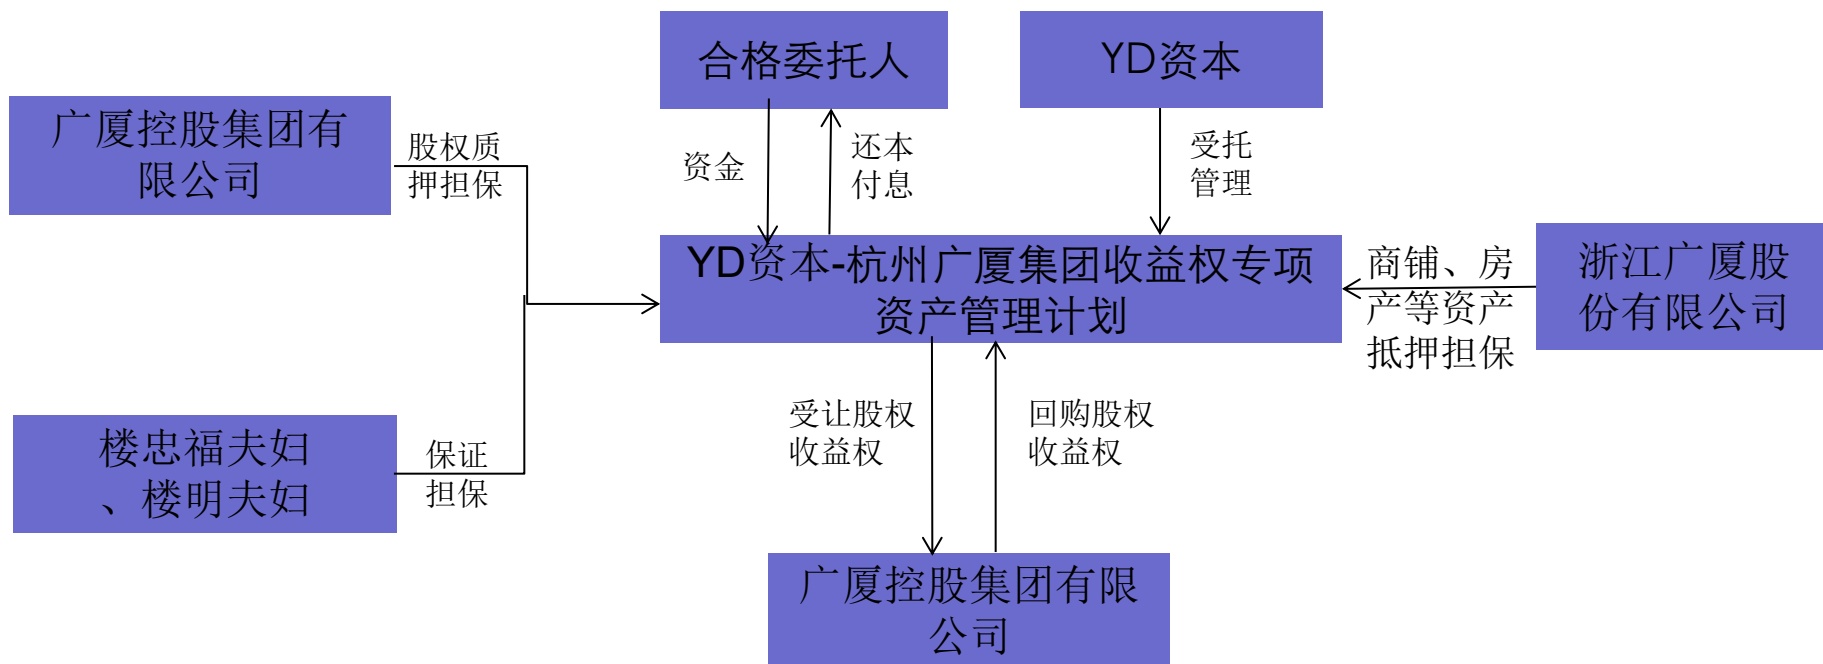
合格委托人

YD资本

广厦控股集团有限公司

股权质押担保

资金

还本付息

受托管理

YD资本-杭州广厦集团收益权专项资产管理计划

商铺、房产等资产抵押担保

浙江广厦股份有限公司

楼忠福夫妇、楼明夫妇

保证担保

受让股权收益权

回购股权收益权

广厦控股集团有限公司